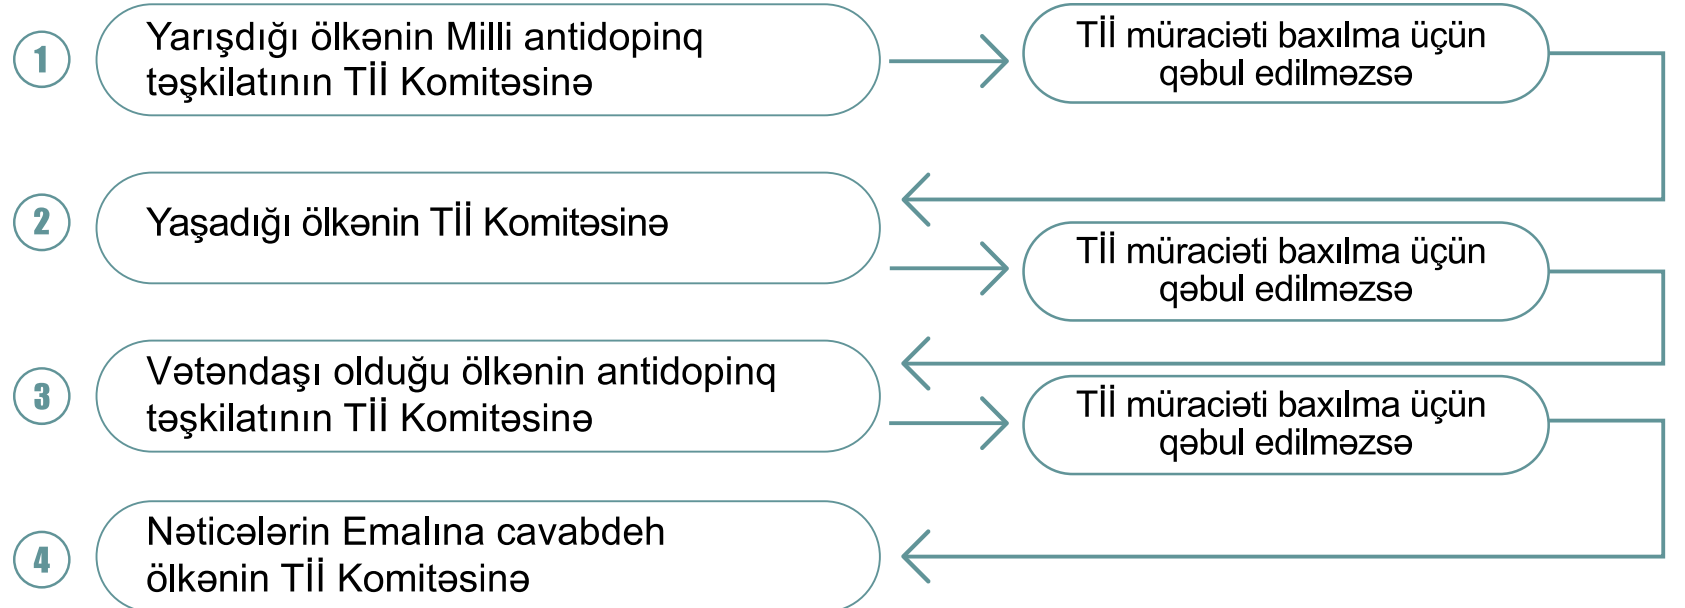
1 Yarışdığı ölkənin Milli antidopinq təşkilatının TİI Komitəsinə

TİI müraciəti baxılma üçün qəbul edilməzsə

2 Yaşadığı ölkənin TİI Komitəsinə

TİI müraciəti baxılma üçün qəbul edilməzsə

3 Vətəndaşı olduğu ölkənin antidopinq təşkilatının TİI Komitəsinə

TİI müraciəti baxılma üçün qəbul edilməzsə

4 Nəticələrin Emalına cavabdeh ölkənin TİI Komitəsinə